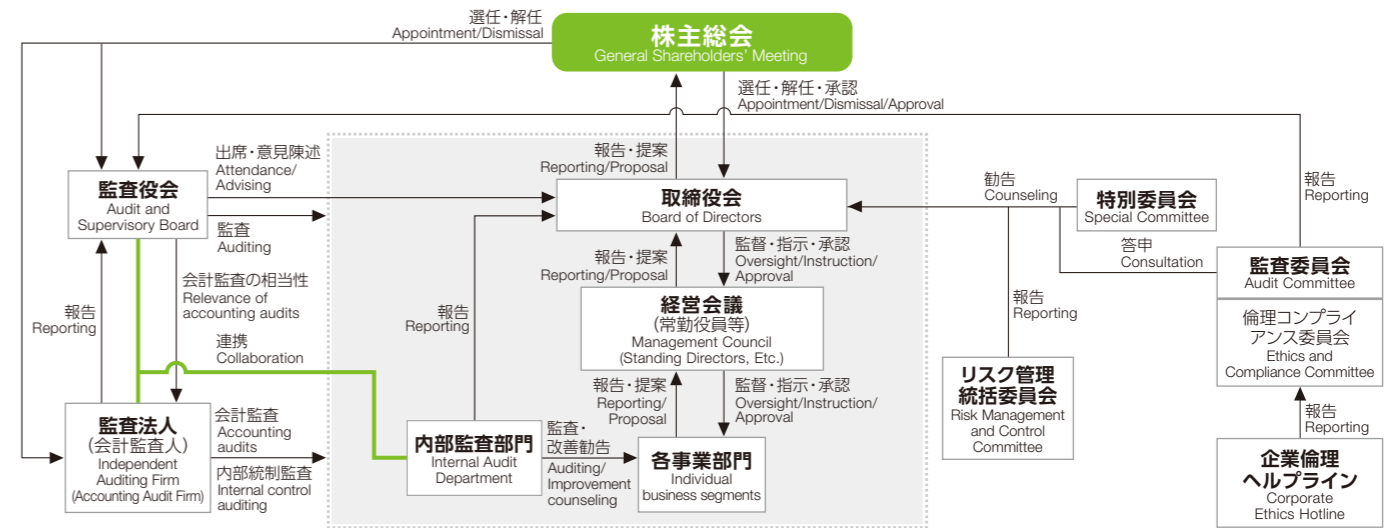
株主総会
General Shareholders' Meeting

選任・解任
Appointment/Dismissal

選任・解任・承認
Appointment/Dismissal/Approval

監査役会
Audit and Supervisory Board

出席・意見陳述
Attendance/Advising

監査
Auditing

会計監査の相当性
Relevance of accounting audits

連携
Collaboration

報告
Reporting

監査法人
(会計監査人)
Independent Auditing Firm
(Accounting Audit Firm)

会計監査
Accounting audits

内部統制監査
Internal control auditing

報告・提案
Reporting/Proposal

取締役会
Board of Directors

報告・提案
Reporting/Proposal

監督・指示・承認
Oversight/Instruction/Approval

経営会議
(常勤役員等)
Management Council
(Standing Directors, Etc.)

報告
Reporting

報告・提案
Reporting/Proposal

監督・指示・承認
Oversight/Instruction/Approval

内部監査部門
Internal Audit Department

監査・改善勧告
Auditing/Improvement counseling

各事業部門
Individual business segments

勧告
Counseling

特別委員会
Special Committee

答申
Consultation

報告
Reporting

報告
Reporting

リスク管理統括委員会
Risk Management and Control Committee

監査委員会
Audit Committee

倫理コンプライアンス委員会
Ethics and Compliance Committee

報告
Reporting

企業倫理ヘルプライン
Corporate Ethics Hotline